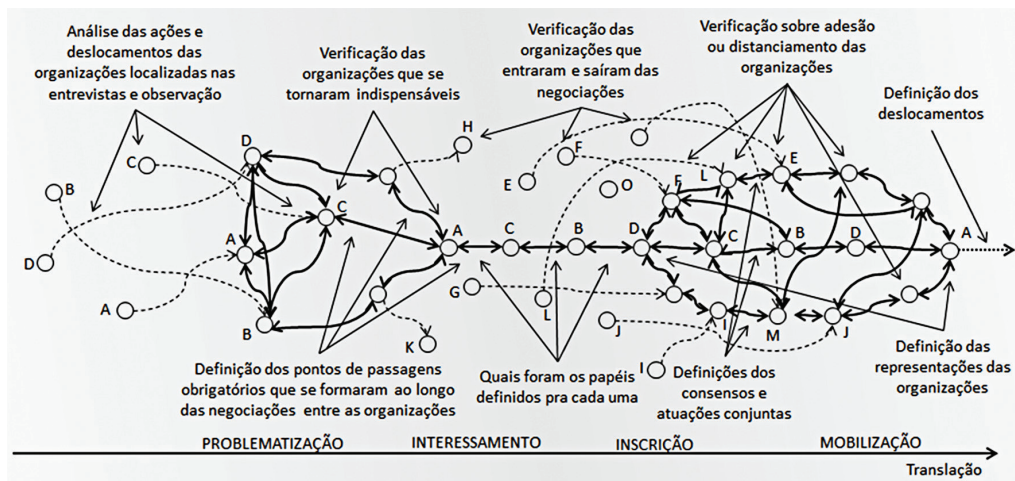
Análise das ações e deslocamentos das organizações localizadas nas entrevistas e observação

Verificação das organizações que se tornaram indispensáveis

Verificação das organizações que entraram e saíram das negociações

Verificação sobre adesão ou distanciamento das organizações

Definição dos deslocamentos

C
B
D
A
D
C
A
B
H
K
A
C
B
E
F
O
G
L
J
I
D
F
L
E
C
B
D
A
I
M
J

Definição dos pontos de passagens obrigatórios que se formaram ao longo das negociações entre as organizações

Quais foram os papéis definidos pra cada uma

Definições dos consensos e atuações conjuntas

Definição das representações das organizações

PROBLEMATIZAÇÃO
INTERESSAMENTO
INSCRIÇÃO
MOBILIZAÇÃO

Translação